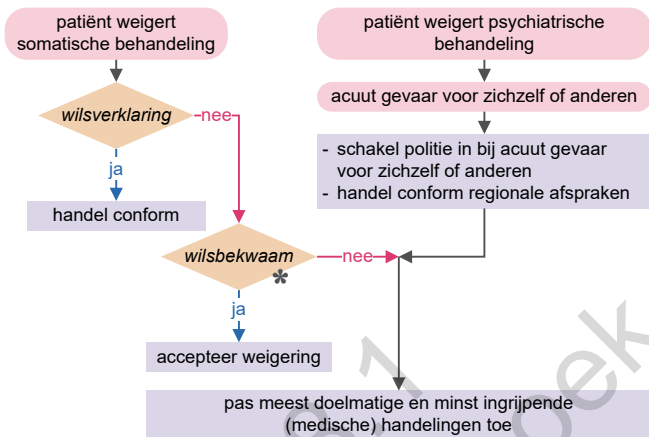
patiënt weigert somatische behandeling

patiënt weigert psychiatrische behandeling

wilsverklaring

nee

acuut gevaar voor zichzelf of anderen

- schakel politie in bij acuut gevaar voor zichzelf of anderen
- handel conform regionale afspraken

ja

handel conform

wilsbekwaam

*

nee

ja

accepteer weigering

pas meest doelmatige en minst ingrijpende (medische) handelingen toe